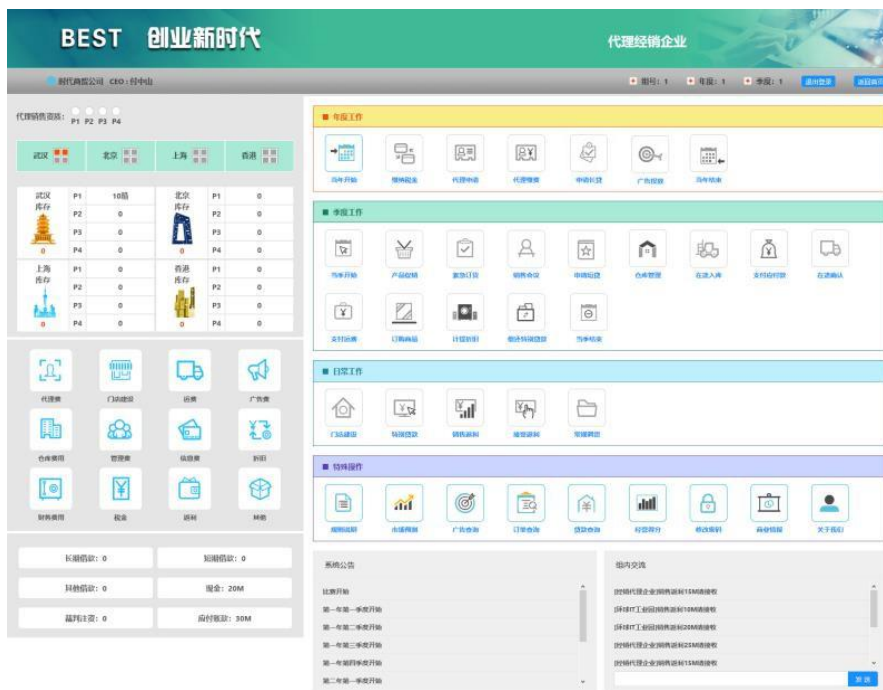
BEST 创业新时代

代理经销企业

时代商贸公司 CEO：付中山

期号：1 年度：1 季度：1 退出登录 返回首页

代理销售资质：P1 P2 P3 P4

| 武汉 | 北京 | 上海 | 香港 |
|---|---|---|---|

| 武汉库存 | P1 | 10箱 | 北京库存 | P1 | 0 |
|---|---|---|---|---|---|
| | P2 | 0 | | P2 | 0 |
| | P3 | 0 | | P3 | 0 |
| 0 | P4 | 0 | 0 | P4 | 0 |
| 上海库存 | P1 | 0 | 香港库存 | P1 | 0 |
| | P2 | 0 | | P2 | 0 |
| | P3 | 0 | | P3 | 0 |
| 0 | P4 | 0 | 0 | P4 | 0 |

代理费 门店建设 运费 广告费
仓库费用 管理费 信息费 折旧
财务费用 税金 返利 种类

长期借款：0 短期借款：0
其他借款：0 现金：20M
盈利注资：0 应付账款：30M

年度工作
当年开始 缴纳税金 代理申请 代理缴费 申请长贷 广告投放 当年结束

季度工作
当季开始 产品促销 紧急订货 销售承交 申请短贷 仓库管理 在途入库 支付应付款 在途确认
支付运费 订购商品 计提折旧 缴纳所得税款 当季结束

日常工作
门店建设 特别贷款 销售返利 借贷返利 敬请期待

特殊操作
规则说明 市场预测 广告查询 订单查询 贷款查询 经营得分 修改密码 商业情报 关于我们

系统公告
比赛开始
第一年第一季度开始
第一年第二季度开始
第一年第三季度开始
第一年第四季度开始
第二年第一季度开始

组内交流
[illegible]代理企业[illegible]销售返利15M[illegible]
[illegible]IT工业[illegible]销售返利10M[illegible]
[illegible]IT工业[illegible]销售返利20M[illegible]
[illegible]代理企业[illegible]销售返利25M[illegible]
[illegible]代理企业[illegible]销售返利15M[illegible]

发送